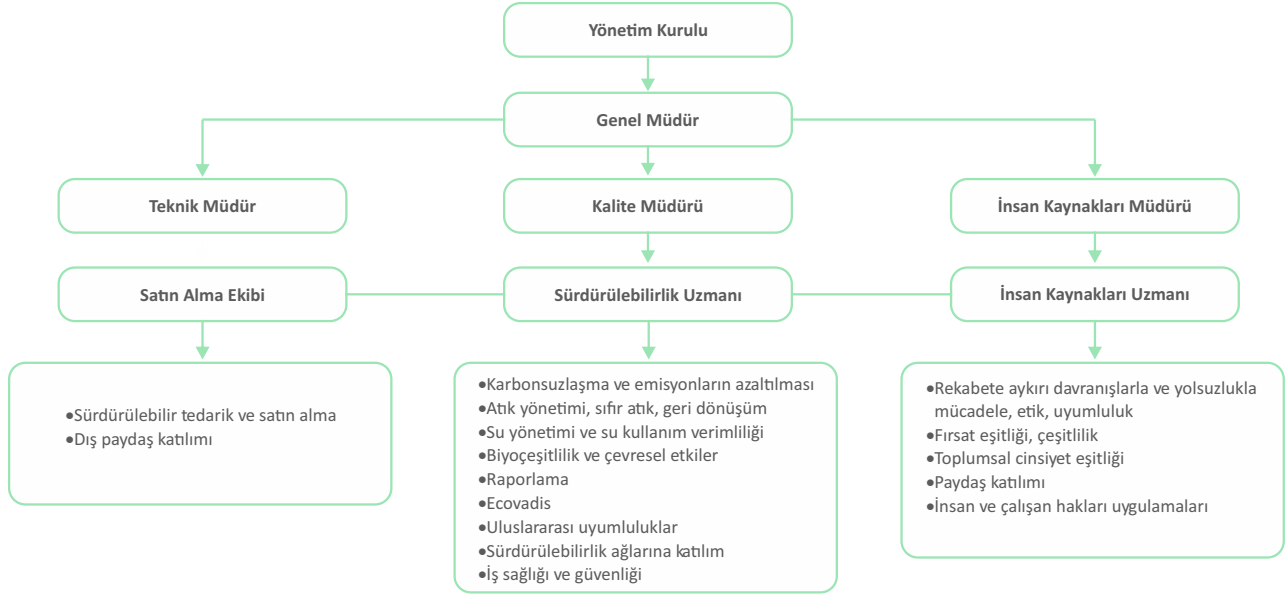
Yönetim Kurulu

Genel Müdür

Teknik Müdür

Kalite Müdürü

İnsan Kaynakları Müdürü

Satın Alma Ekibi

Sürdürülebilirlik Uzmanı

İnsan Kaynakları Uzmanı

•Sürdürülebilir tedarik ve satın alma
•Dış paydaş katılımı

•Karbonsuzlaşma ve emisyonların azaltılması
•Atık yönetimi, sıfır atık, geri dönüşüm
•Su yönetimi ve su kullanım verimliliği
•Biyoçeşitlilik ve çevresel etkiler
•Raporlama
•Ecovadis
•Uluslararası uyumluluklar
•Sürdürülebilirlik ağlarına katılım
•İş sağlığı ve güvenliği

•Rekabete aykırı davranışlarla ve yolsuzlukla mücadele, etik, uyumluluk
•Fırsat eşitliği, çeşitlilik
•Toplumsal cinsiyet eşitliği
•Paydaş katılımı
•İnsan ve çalışan hakları uygulamaları